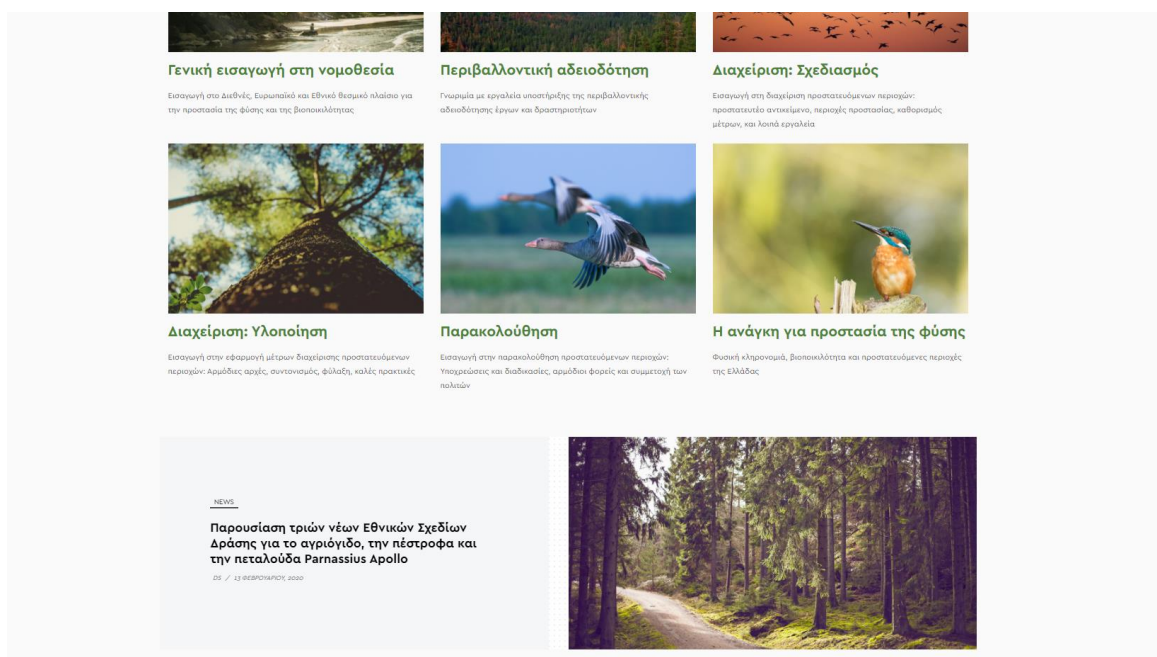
Γενική εισαγωγή στη νομοθεσία

Εισαγωγή στο Διεθνές, Ευρωπαϊκό και Εθνικό θεσμικό πλαίσιο για την προστασία της φύσης και της βιοποικιλότητας

Περιβαλλοντική αδειοδότηση

Γνωριμία με εργαλεία υποστήριξης της περιβαλλοντικής αδειοδότησης έργων και δραστηριοτήτων

Διαχείριση: Σχεδιασμός

Εισαγωγή στη διαχείριση προστατευόμενων περιοχών: προστατευτέο αντικείμενο, περιοχές προστασίας, καθορισμός μέτρων, και λοιπά εργαλεία

Διαχείριση: Υλοποίηση

Εισαγωγή στην εφαρμογή μέτρων διαχείρισης προστατευόμενων περιοχών: Αρμόδιες αρχές, συντονισμός, φύλαξη, καλές πρακτικές

Παρακολούθηση

Εισαγωγή στην παρακολούθηση προστατευόμενων περιοχών: Υποχρεώσεις και διαδικασίες, αρμόδιοι φορείς και συμμετοχή των πολιτών

Η ανάγκη για προστασία της φύσης

Φυσική κληρονομιά, βιοποικιλότητα και προστατευόμενες περιοχές της Ελλάδας

NEWS

Παρουσίαση τριών νέων Εθνικών Σχεδίων Δράσης για το αγριόγιδο, την πέστροφα και την πεταλούδα Parnassius Apollo

DS / 13 ΦΕΒΡΟΥΑΡΙΟΥ, 2020